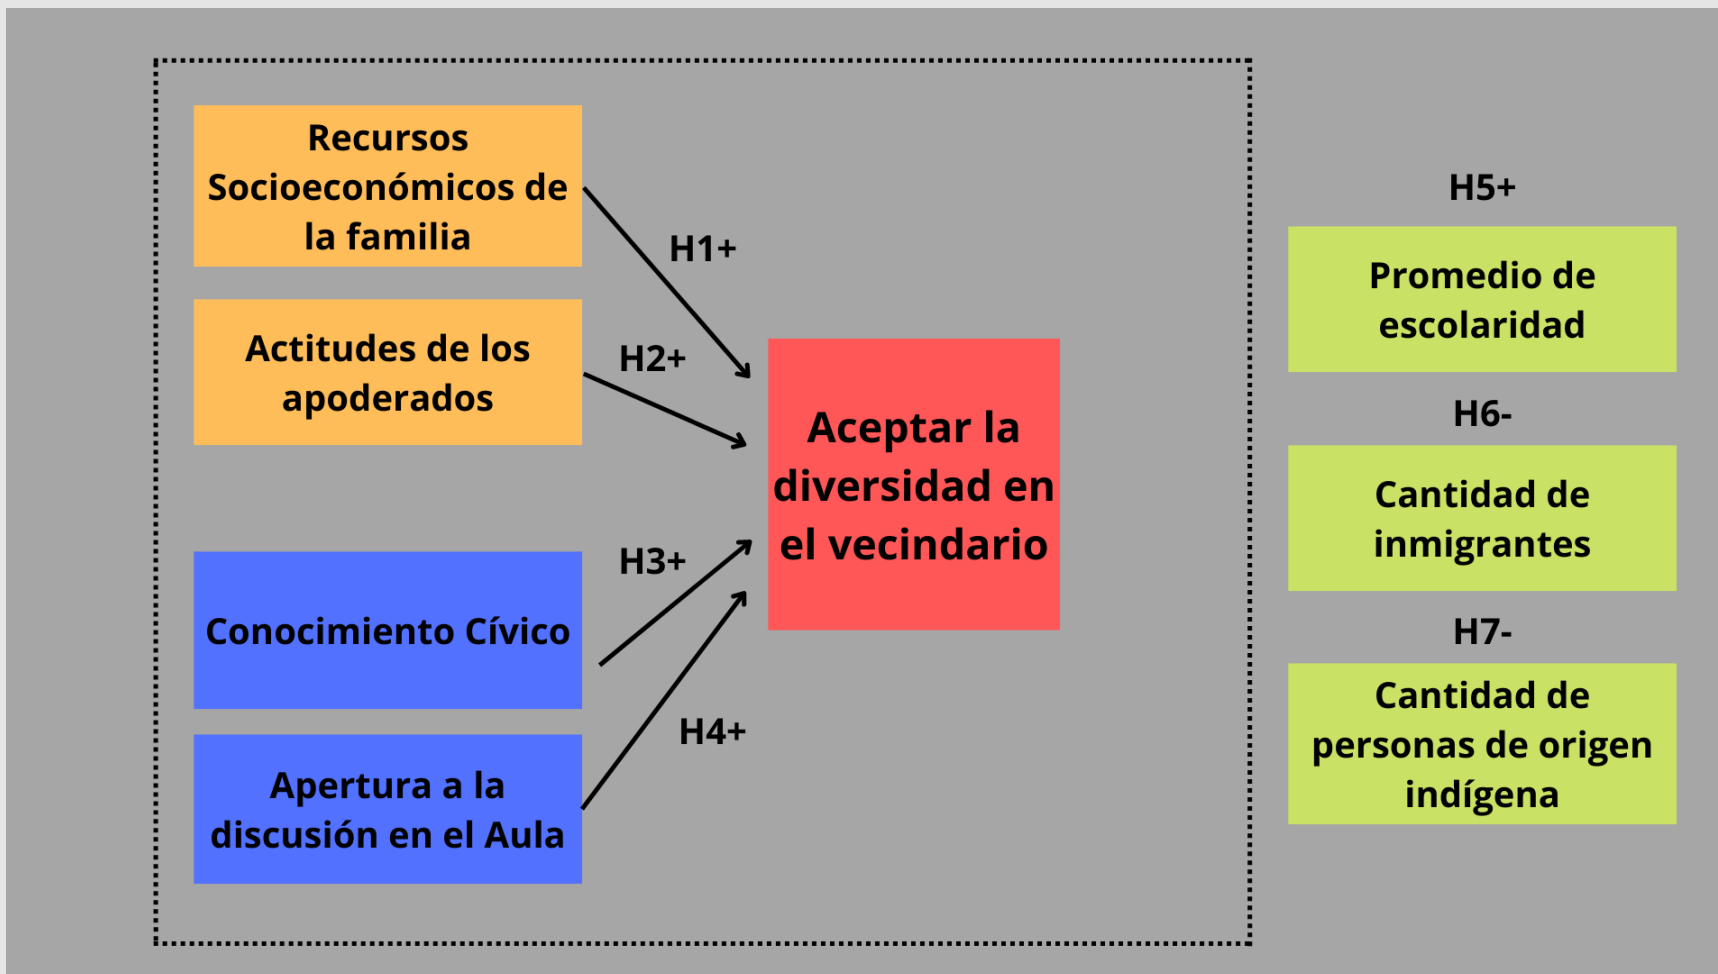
Recursos Socioeconómicos de la familia

H1+

Actitudes de los apoderados

H2+

Aceptar la diversidad en el vecindario

H3+

Conocimiento Cívico

H4+

Apertura a la discusión en el Aula

H5+

Promedio de escolaridad

H6-

Cantidad de inmigrantes

H7-

Cantidad de personas de origen indígena